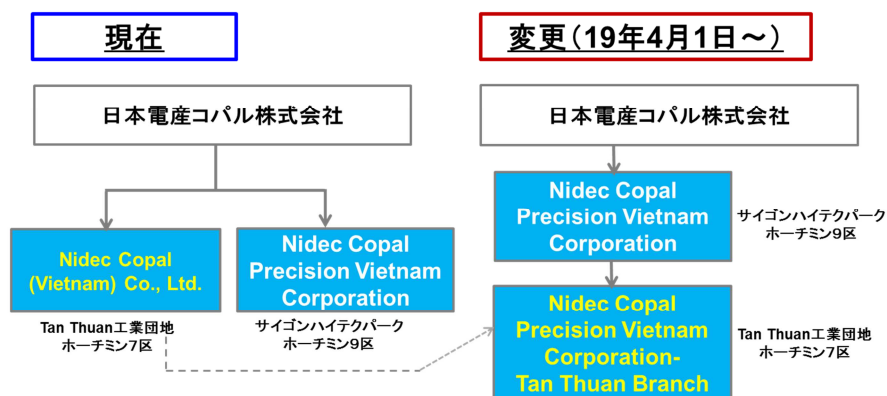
現在

日本電産コパル株式会社

Nidec Copal (Vietnam) Co., Ltd.

Tan Thuan工業団地
ホーチミン7区

Nidec Copal Precision Vietnam Corporation

サイゴンハイテクパーク
ホーチミン9区

変更（19年4月1日～）

日本電産コパル株式会社

Nidec Copal Precision Vietnam Corporation

サイゴンハイテクパーク
ホーチミン9区

Nidec Copal Precision Vietnam Corporation-Tan Thuan Branch

Tan Thuan工業団地
ホーチミン7区